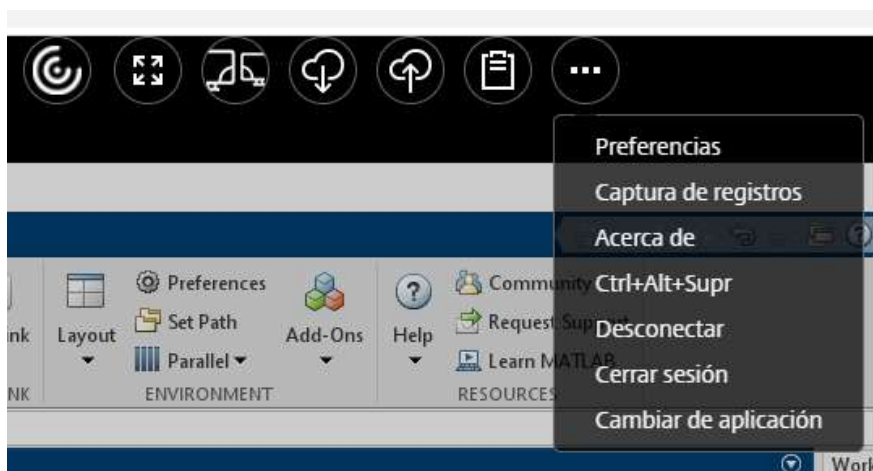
Preferencias
Captura de registros
Acerca de
Ctrl+Alt+Supr
Desconectar
Cerrar sesión
Cambiar de aplicación

nk
NK
Layout
Preferences
Set Path
Parallel
ENVIRONMENT
Add-Ons
Help
Community
Request Support
Learn MATLAB
RESOURCES
Work